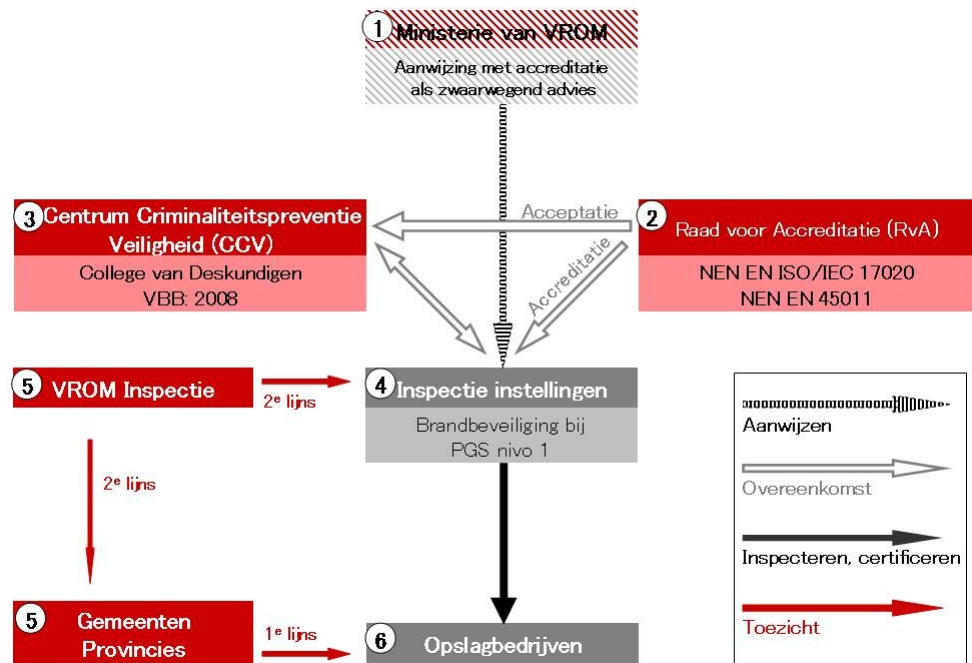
1 Ministerie van VROM
Aanwijzing met accreditatie als zwaarwegend advies

3 Centrum Criminaliteitspreventie Veiligheid (CCV)
College van Deskundigen
VBB: 2008

Acceptatie

2 Raad voor Accreditatie (RvA)
NEN EN ISO/IEC 17020
NEN EN 45011

Accreditatie

5 VROM Inspectie

2$^{e}$ lijns

4 Inspectie instellingen
Brandbeveiliging bij PGS nivo 1

Aanwijzen

Overeenkomst

Inspecteren, certificeren

Toezicht

2$^{e}$ lijns

5 Gemeenten Provincies

1$^{e}$ lijns

6 Opslagbedrijven